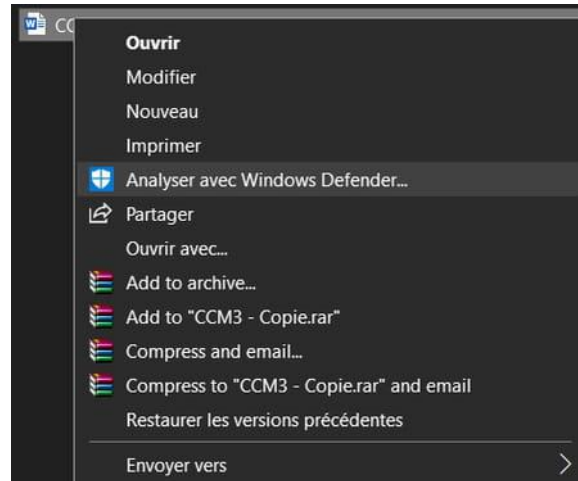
CC

Ouvrir
Modifier
Nouveau
Imprimer
Analyser avec Windows Defender...
Partager
Ouvrir avec...
Add to archive...
Add to "CCM3 - Copie.rar"
Compress and email...
Compress to "CCM3 - Copie.rar" and email
Restaurer les versions précédentes
Envoyer vers